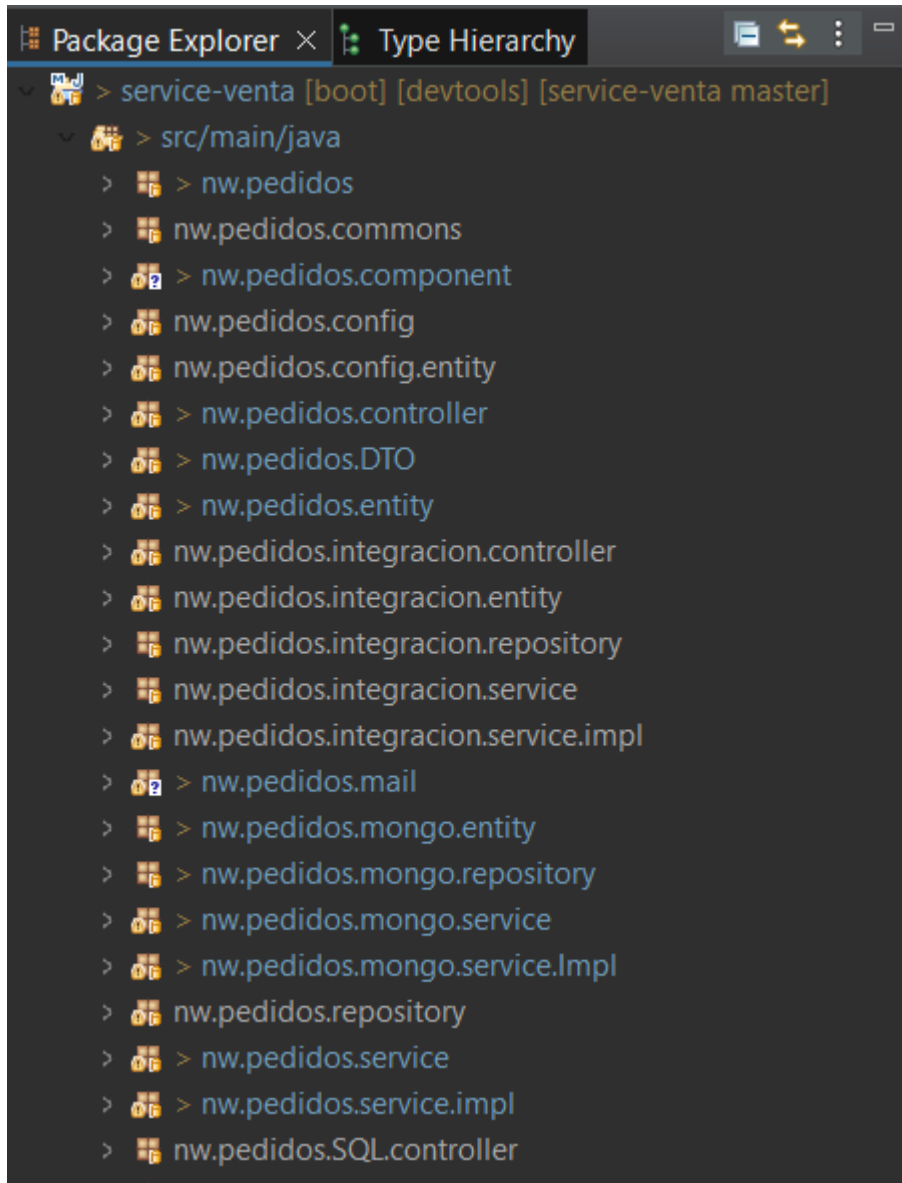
Package Explorer × Type Hierarchy

> service-venta [boot] [devtools] [service-venta master]
> src/main/java
> nw.pedidos
nw.pedidos.commons
> nw.pedidos.component
nw.pedidos.config
nw.pedidos.config.entity
> nw.pedidos.controller
> nw.pedidos.DTO
> nw.pedidos.entity
nw.pedidos.integracion.controller
nw.pedidos.integracion.entity
nw.pedidos.integracion.repository
nw.pedidos.integracion.service
nw.pedidos.integracion.service.impl
> nw.pedidos.mail
> nw.pedidos.mongo.entity
> nw.pedidos.mongo.repository
> nw.pedidos.mongo.service
> nw.pedidos.mongo.service.Impl
nw.pedidos.repository
> nw.pedidos.service
> nw.pedidos.service.impl
nw.pedidos.SQL.controller